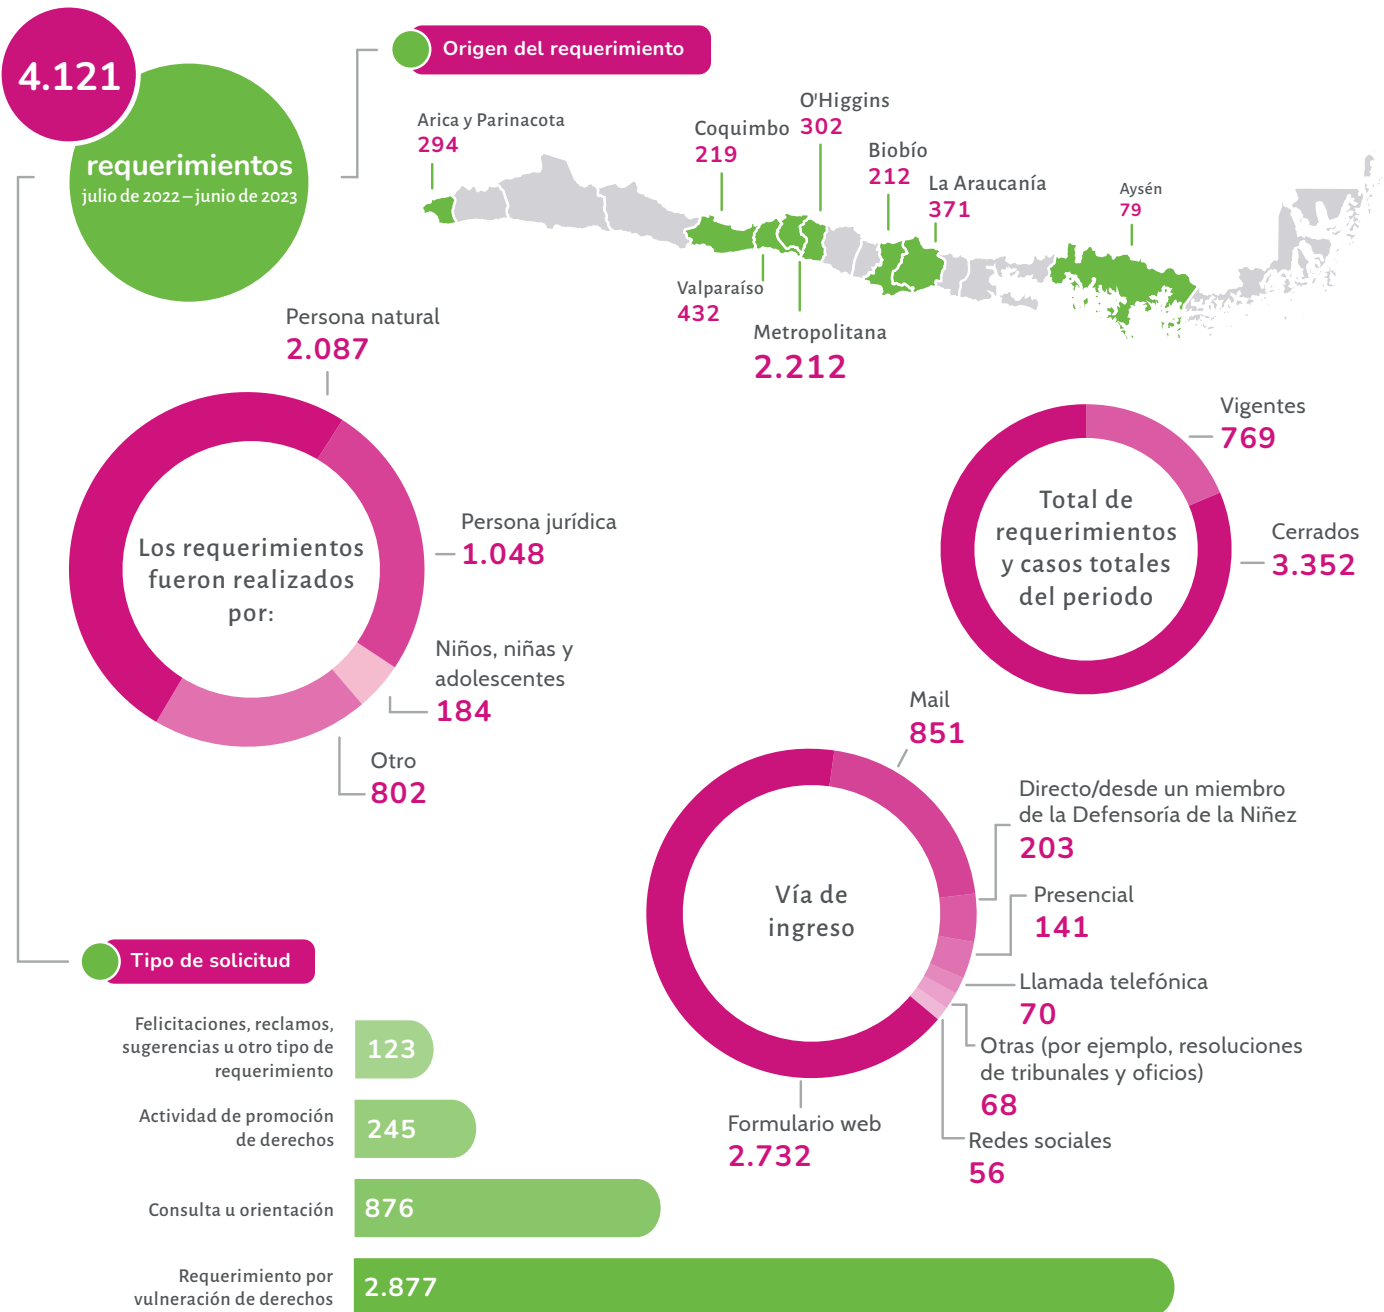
4.121

requerimientos
julio de 2022 – junio de 2023

Origen del requerimiento

Arica y Parinacota
294

Coquimbo
219

O'Higgins
302

Biobío
212

La Araucanía
371

Aysén
79

Valparaíso
432

Metropolitana
2.212

Persona natural
2.087

Los requerimientos fueron realizados por:

Persona jurídica
1.048

Niños, niñas y adolescentes
184

Otro
802

Total de requerimientos y casos totales del periodo

Vigentes
769

Cerrados
3.352

Vía de ingreso

Mail
851

Directo/desde un miembro de la Defensoría de la Niñez
203

Presencial
141

Llamada telefónica
70

Otras (por ejemplo, resoluciones de tribunales y oficios)
68

Redes sociales
56

Formulario web
2.732

Tipo de solicitud

Felicitaciones, reclamos, sugerencias u otro tipo de requerimiento
123

Actividad de promoción de derechos
245

Consulta u orientación
876

Requerimiento por vulneración de derechos
2.877